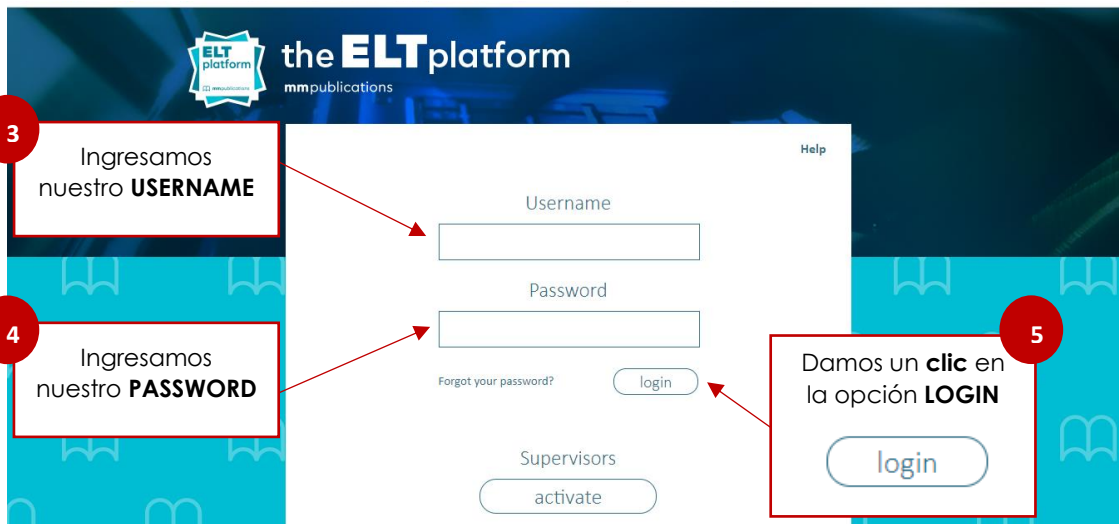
ELT platform mmpublications

the ELT platform
mmpublications

3

Ingresamos nuestro **USERNAME**

Help

Username

Password

4

Ingresamos nuestro **PASSWORD**

Forgot your password?

login

5

Damos un **clic** en la opción **LOGIN**

login

Supervisors

activate